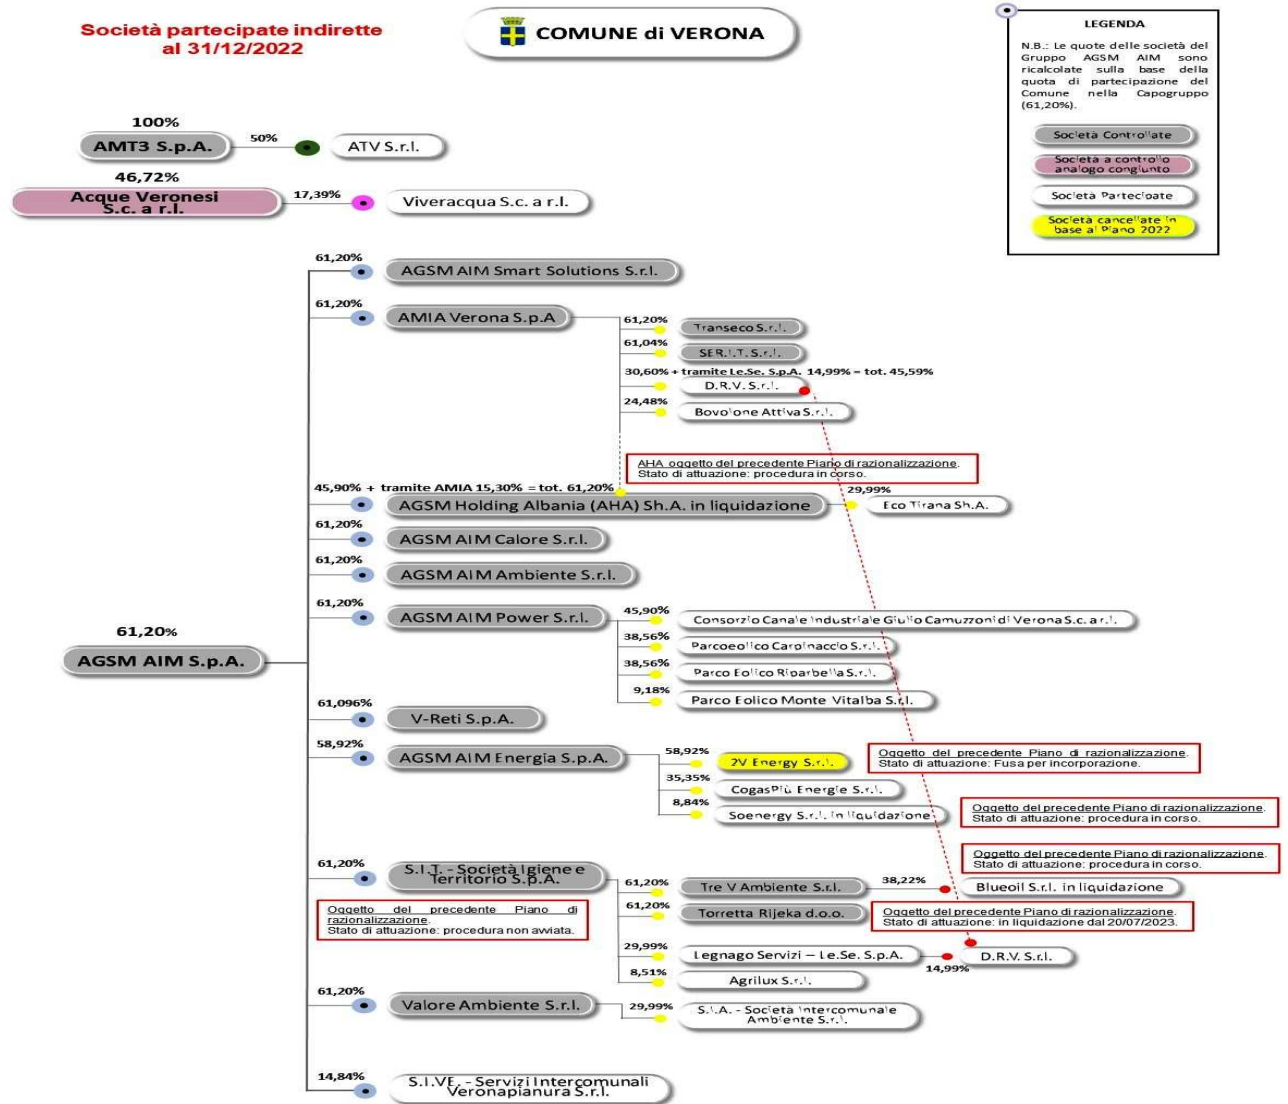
Società partecipate indirette al 31/12/2022

COMUNE di VERONA

LEGENDA

N.B.: Le quote delle società del Gruppo AGSM AIM sono ricalcolate sulla base della quota di partecipazione del Comune nella Capogruppo (61,20%).

Società Controllate

Società a controllo analogo congiunto

Società Partecipate

Società cancellate in base al Piano 2022

100%
AMT3 S.p.A.
50%
ATV S.r.l.

46,72%
Acque Veronesi S.c. a r.l.
17,39%
Viveracqua S.c. a r.l.

61,20%
AGSM AIM S.p.A.

61,20%
AGSM AIM Smart Solutions S.r.l.

61,20%
AMIA Verona S.p.A
61,20%
Transeco S.r.l.
61,04%
SER.I.T. S.r.l.
30,60% + tramite Le.Se. S.p.A. 14,99% = tot. 45,59%
D.R.V. S.r.l.
24,48%
Bovolone Attiva S.r.l.

AHA oggetto del precedente Piano di razionalizzazione.
Stato di attuazione: procedura in corso.

45,90% + tramite AMIA 15,30% = tot. 61,20%
AGSM Holding Albania (AHA) Sh.A. in liquidazione
29,99%
Eco Tirana Sh.A.

61,20%
AGSM AIM Calore S.r.l.

61,20%
AGSM AIM Ambiente S.r.l.

61,20%
AGSM AIM Power S.r.l.
45,90%
Consorzio Canale Industriale Giulio Camuzzoni di Verona S.c. a r.l.
38,56%
Parcoeolico Carpinaccio S.r.l.
38,56%
Parco Eolico Riparbella S.r.l.
9,18%
Parco Eolico Monte Vitalba S.r.l.

61,096%
V-Reti S.p.A.

58,92%
AGSM AIM Energia S.p.A.
58,92%
2V Energy S.r.l.
Oggetto del precedente Piano di razionalizzazione.
Stato di attuazione: Fusa per incorporazione.
35,35%
CogasPiù Energie S.r.l.
8,84%
Soenergy S.r.l. in liquidazione
Oggetto del precedente Piano di razionalizzazione.
Stato di attuazione: procedura in corso.

Oggetto del precedente Piano di razionalizzazione.
Stato di attuazione: procedura in corso.

61,20%
S.I.T. - Società Igiene e Territorio S.p.A.
61,20%
Tre V Ambiente S.r.l.
38,22%
Blueoil S.r.l. in liquidazione
61,20%
Torretta Rijeka d.o.o.
Oggetto del precedente Piano di razionalizzazione.
Stato di attuazione: in liquidazione dal 20/07/2023.

Oggetto del precedente Piano di razionalizzazione.
Stato di attuazione: procedura non avviata.

29,99%
Legnago Servizi – Le.Se. S.p.A.
14,99%
D.R.V. S.r.l.
8,51%
Agrilux S.r.l.

61,20%
Valore Ambiente S.r.l.
29,99%
S.I.A. - Società Intercomunale Ambiente S.r.l.

14,84%
S.I.VE. - Servizi Intercomunali Veronapianura S.r.l.